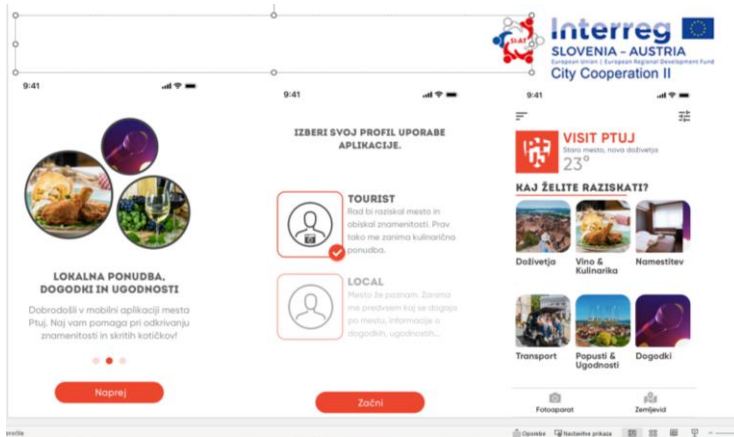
Interreg
SLOVENIA – AUSTRIA
European Union | European Regional Development Fund
City Cooperation II

9:41

LOKALNA PONUDBA, DOGODKI IN UGODNOSTI

Dobrodošli v mobilni aplikaciji mesta Ptuj. Naj vam pomaga pri odkrivanju znamenitosti in skritih kotičkov!

Naprej

9:41

IZBERI SVOJ PROFIL UPORABE APLIKACIJE.

TOURIST
Rad bi raziskal mesto in obiskal znamenitosti. Prav tako me zanima kulinarična ponudba.

LOCAL
Mesto že poznam. Zanima me predvsem kaj se dogaja po mestu, informacije o dogodkih, ugodnosth...

Začni

9:41

VISIT PTUJ
Staro mesto, nova doživetja
23°

KAJ ŽELITE RAZISKATI?

Doživetja
Vino & Kulinarika
Namestitev
Transport
Popusti & Ugodnosti
Dogodki

Fotoaparat
Zemljevid

Opombe
Nastavitve prikaza